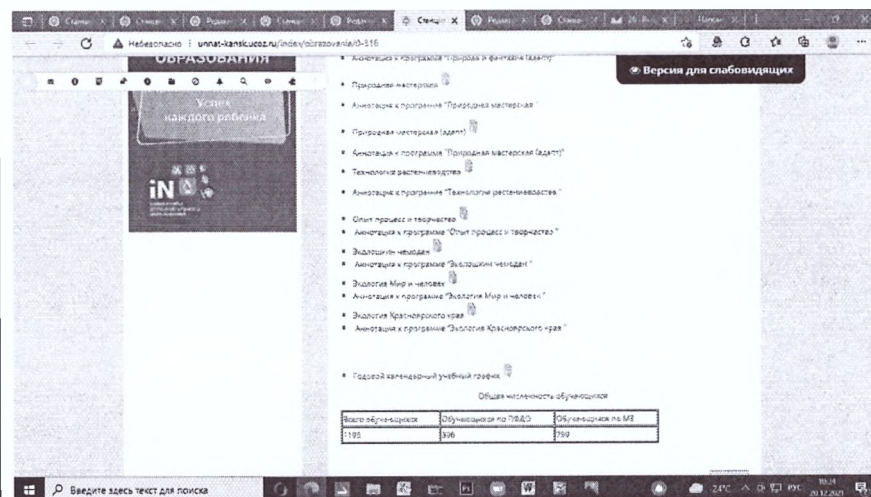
Станц × Станц × Редакт × Станц × Редакт × Станции × Редакт × Станц × 26 В. × Папки ×

Небезопасно | unnat-kansk.ucoz.ru/index/obrazovanie/0-516

ОБРАЗОВАНИЯ

Успех каждого ребенка

iN

Аннотация к программе "Природа и фантазия (адапт)"

Версия для слабовидящих

Природная мастерская

Аннотация к программе "Природная мастерская "

Природная мастерская (адапт)

Аннотация к программе "Природная мастерская (адапт)"

Технология растениеводства

Аннотация к программе "Технология растениеводства "

Опыт процесс и творчество

Аннотация к программе "Опыт процесс и творчество "

Экологичн чемодан

Аннотация к программе "Экологичн чемодан "

Экология Мир и человек

Аннотация к программе "Экология Мир и человек "

Экология Красноярского края

Аннотация к программе "Экология Красноярского края "

Годовой календарный учебный график

Общая численность обучающихся

| Всего обучающихся | Обучающихся по ПФДО | Обучающихся по МЗ |
|---|---|---|
| 1195 | 396 | 799 |

Введите здесь текст для поиска

24°C РУС 10:24 20.12.2021